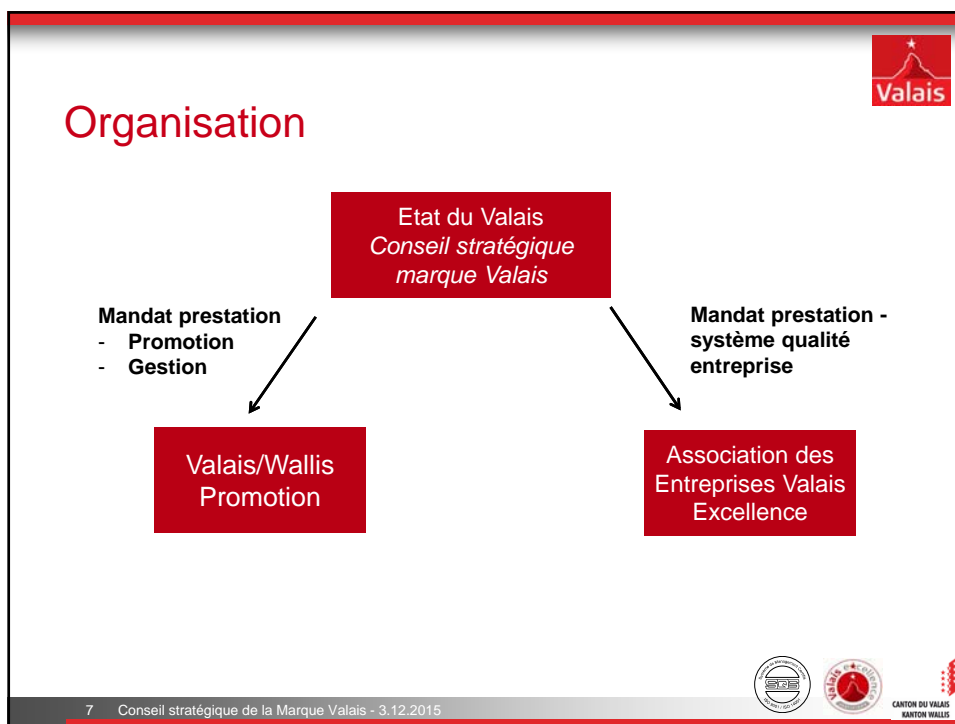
Valais

Organisation

Etat du Valais
*Conseil stratégique marque Valais*

Mandat prestation
- Promotion
- Gestion

Mandat prestation - système qualité entreprise

Valais/Wallis Promotion

Association des Entreprises Valais Excellence

SQS

Valais excellence

CANTON DU VALAIS
KANTON WALLIS

7 Conseil stratégique de la Marque Valais - 3.12.2015